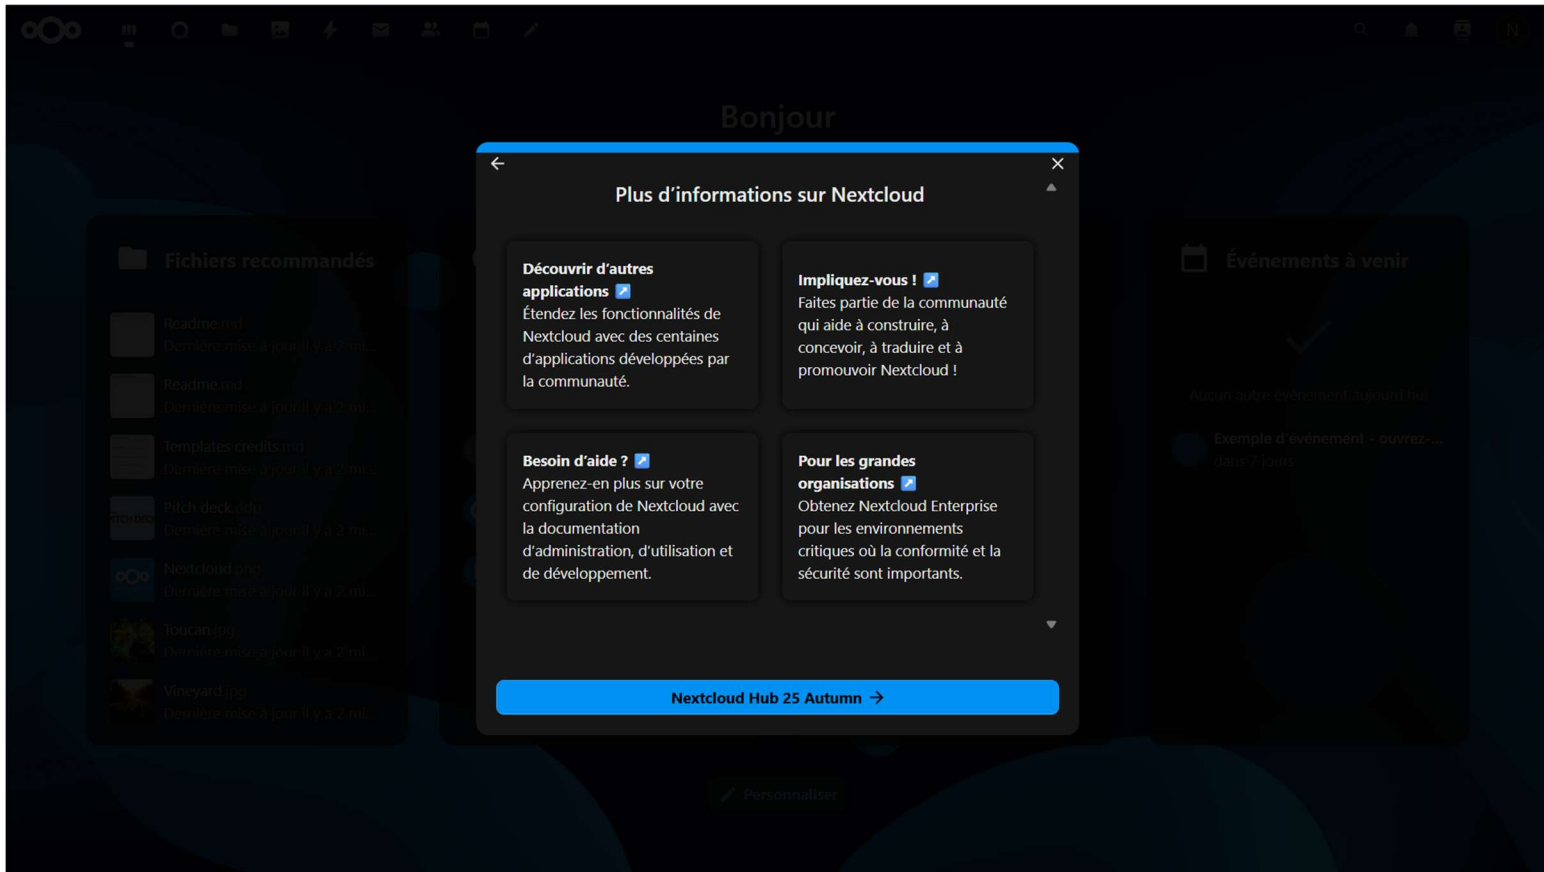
Bonjour

Fichiers recommandés

Readme.md
Dernière mise à jour il y a 2 mi...

Readme.md
Dernière mise à jour il y a 2 mi...

Templates credits.md
Dernière mise à jour il y a 2 mi...

Pitch deck.odp
Dernière mise à jour il y a 2 mi...

Nextcloud.png
Dernière mise à jour il y a 2 mi...

Toucan.jpg
Dernière mise à jour il y a 2 mi...

Vineyard.jpg
Dernière mise à jour il y a 2 mi...

Événements à venir

Aucun autre événement aujourd'hui

Exemple d'événement - ouvrez-...
dans 7 jours

Plus d'informations sur Nextcloud

Découvrir d'autres applications
Étendez les fonctionnalités de Nextcloud avec des centaines d'applications développées par la communauté.

Impliquez-vous !
Faites partie de la communauté qui aide à construire, à concevoir, à traduire et à promouvoir Nextcloud !

Besoin d'aide ?
Apprenez-en plus sur votre configuration de Nextcloud avec la documentation d'administration, d'utilisation et de développement.

Pour les grandes organisations
Obtenez Nextcloud Enterprise pour les environnements critiques où la conformité et la sécurité sont importants.

Nextcloud Hub 25 Autumn →

Personnaliser